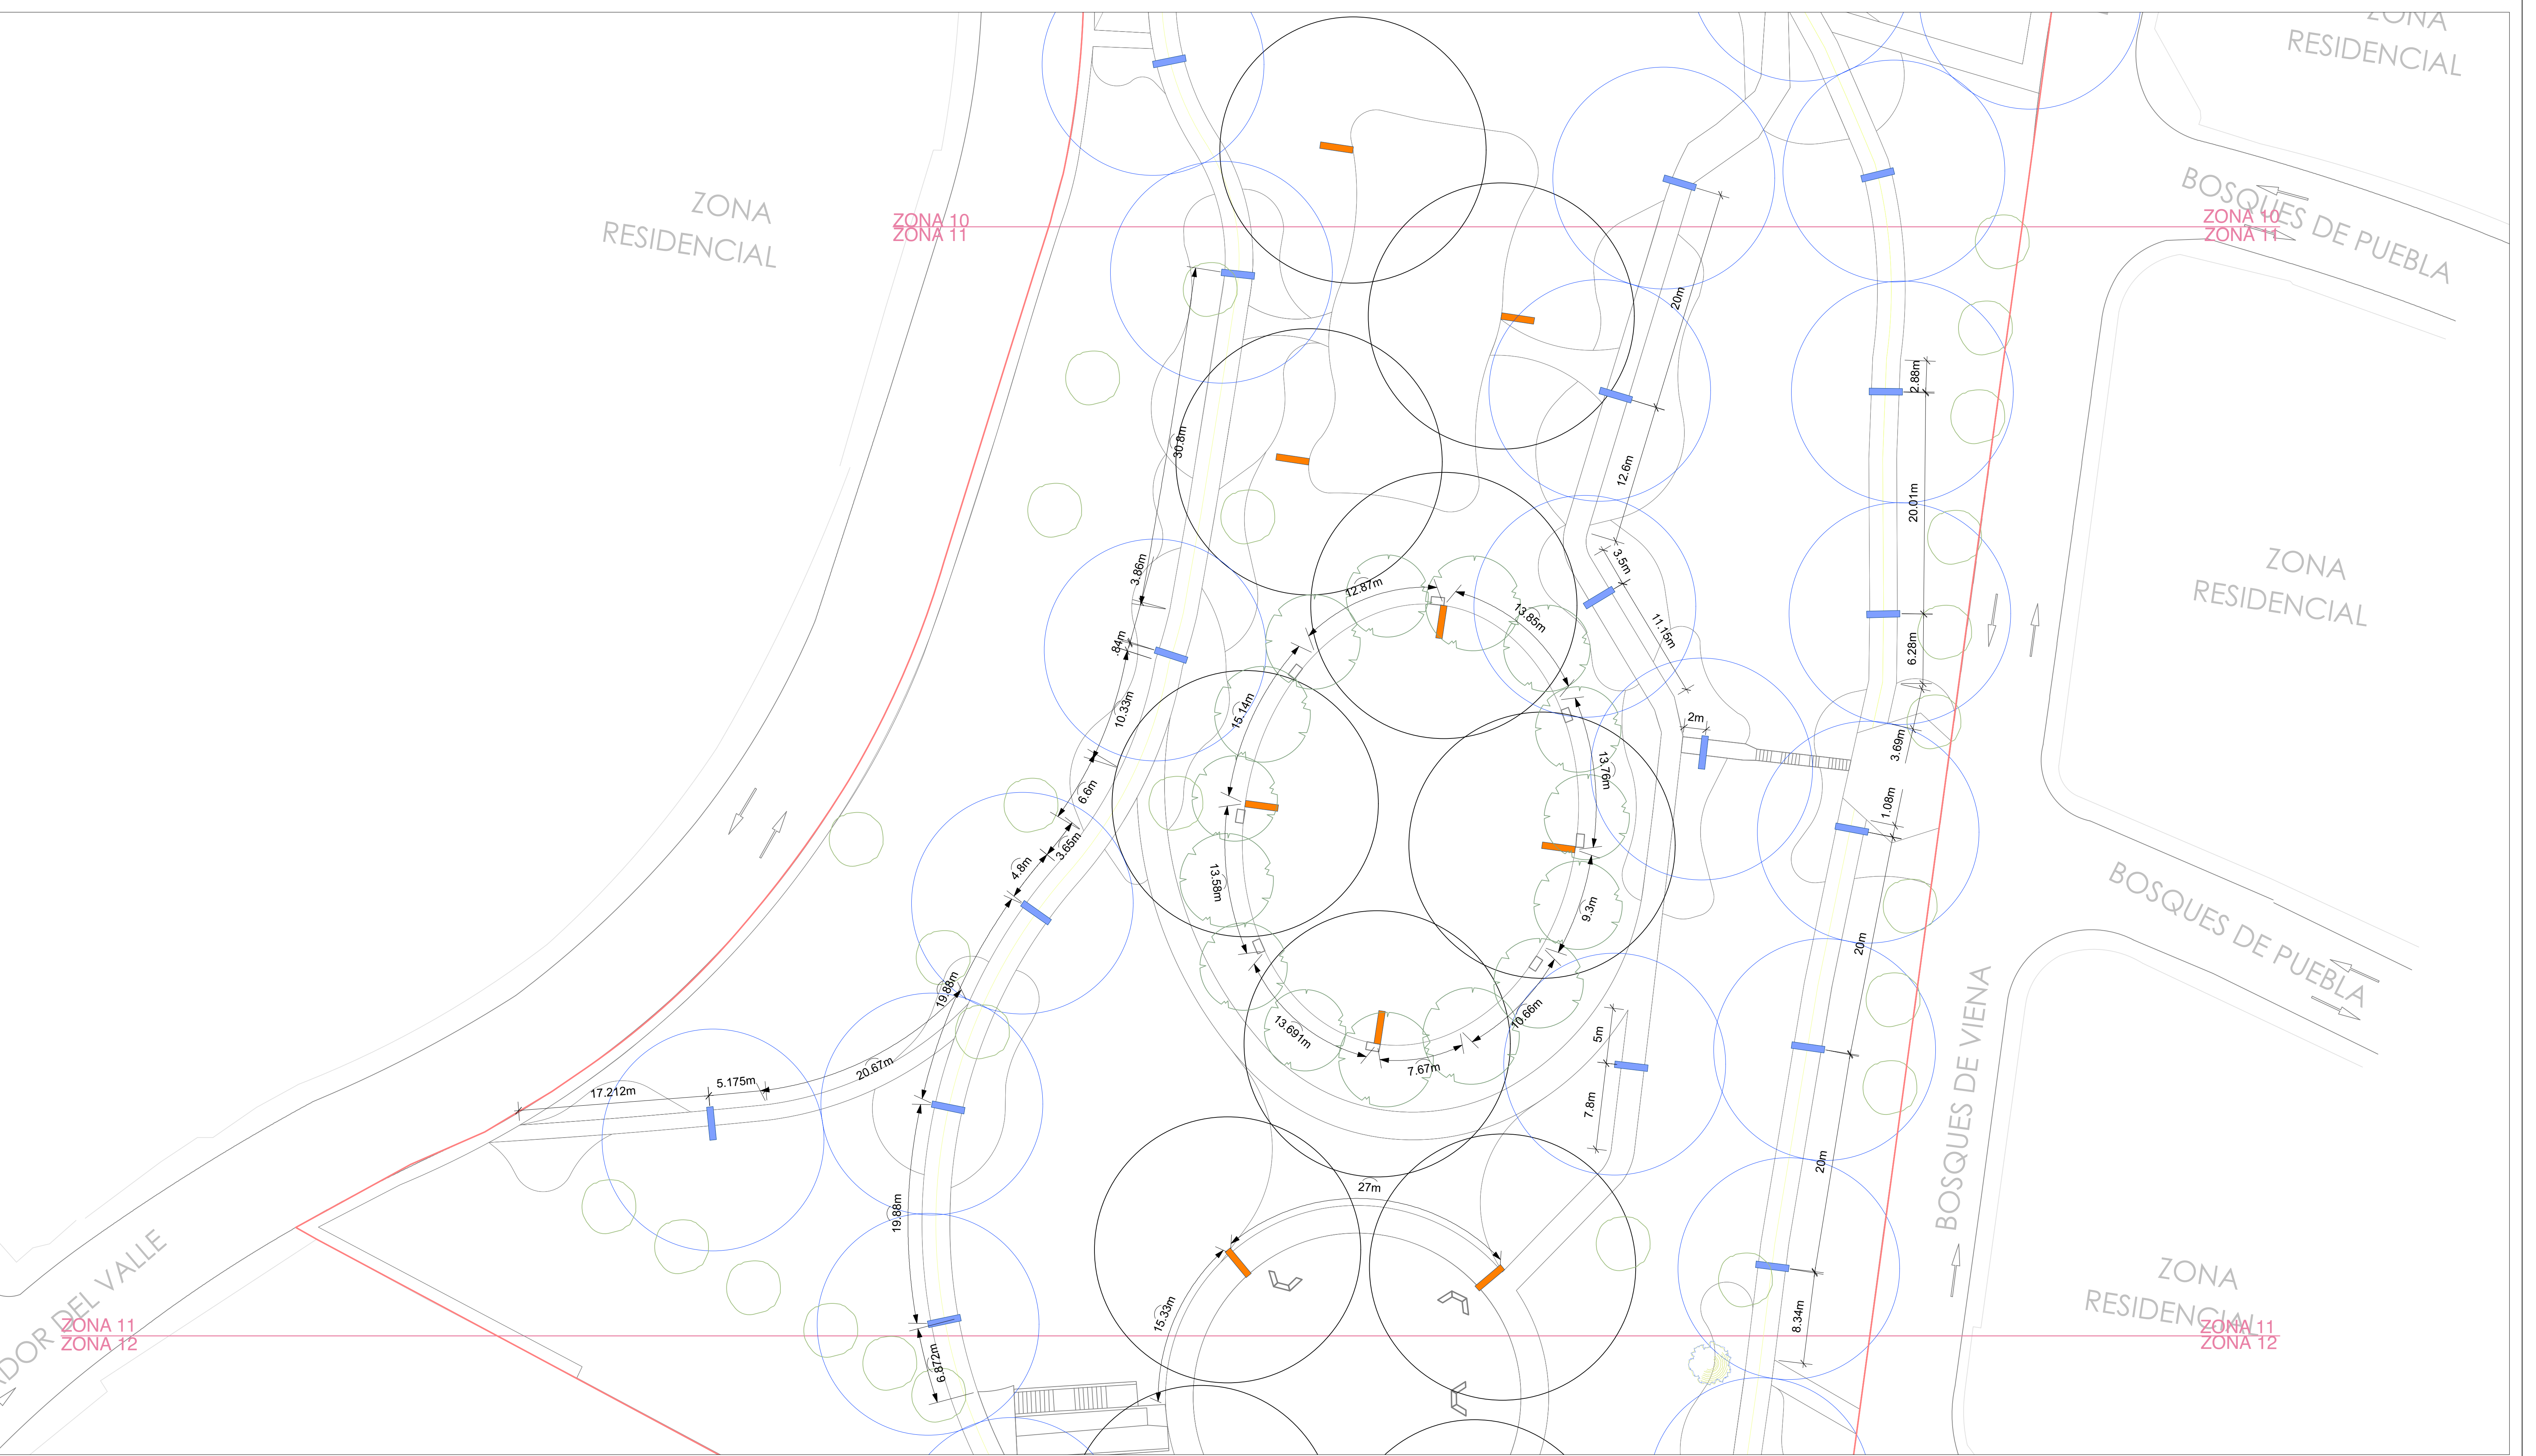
ZONA
RESIDENCIAL

ZONA RESIDENCIAL

ZONA 10
ZONA 11

ZONA 10
ZONA 11

BOSQUES DE PUEBLA

ZONA RESIDENCIAL

BOSQUES DE PUEBLA

BOSQUES DE VIENA

ZONA RESIDENCIAL

ZONA 11
ZONA 12

ZONA 11
ZONA 12

DOR DEL VALLE

20m
12.6m
2.88m
20.01m
6.28m
3.69m
1.08m
30.8m
3.86m
84m
10.33m
6.6m
3.65m
4.8m
12.87m
13.85m
3.5m
11.15m
2m
15.14m
13.76m
13.58m
9.3m
19.88m
20.67m
5.175m
17.212m
13.691m
7.67m
10.66m
5m
7.8m
20m
20m
27m
19.88m
15.33m
6.872m
8.34m